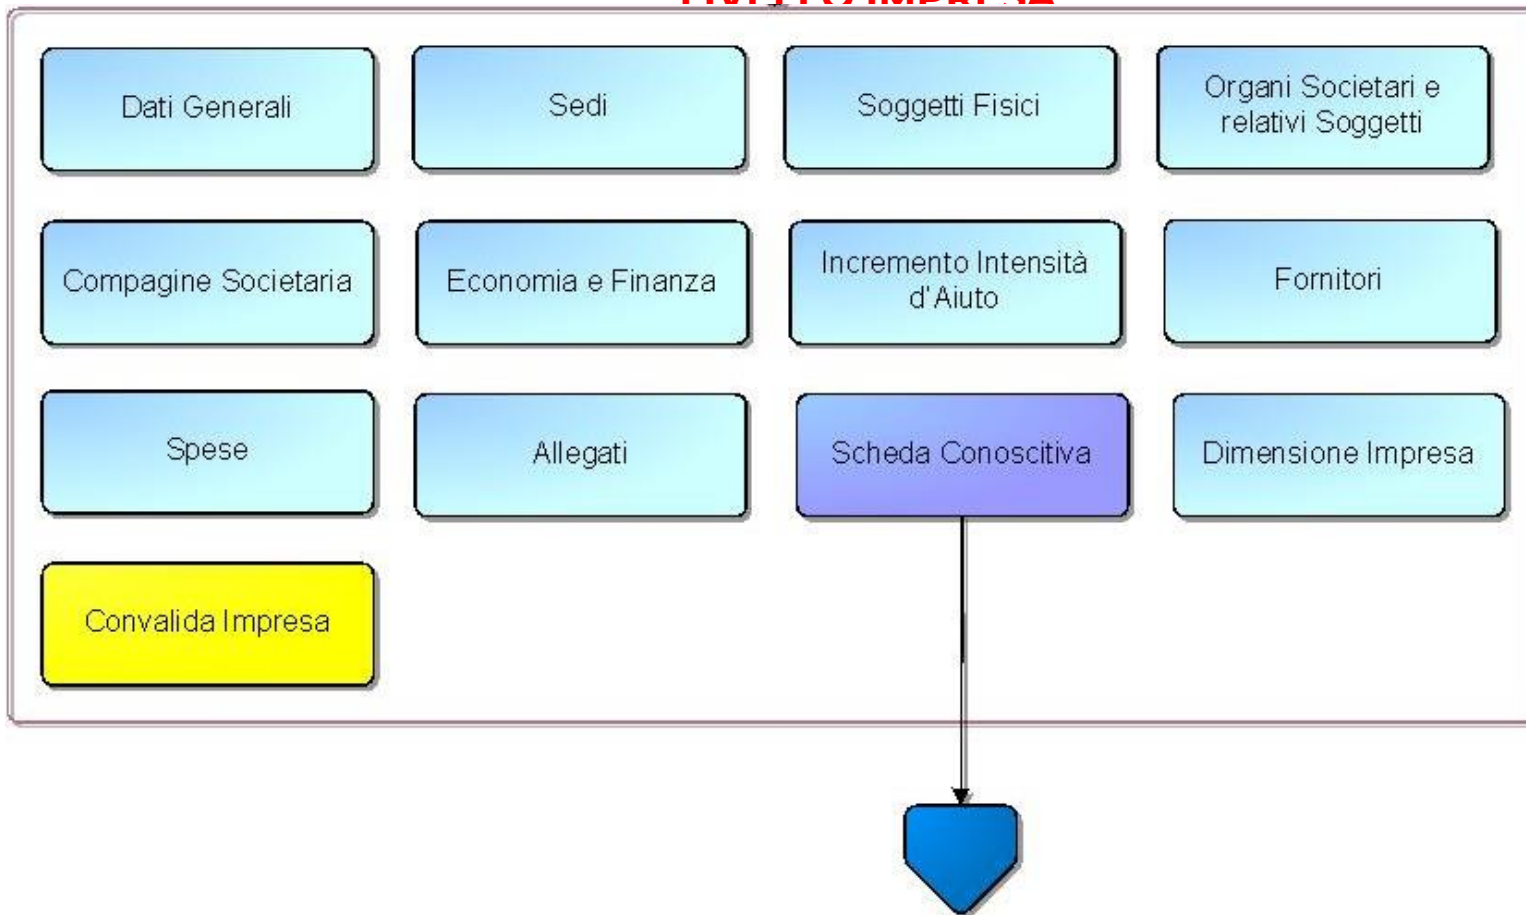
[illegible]

Dati Generali

Sedi

Soggetti Fisici

Organi Societari e relativi Soggetti

Compagine Societaria

Economia e Finanza

Incremento Intensità d'Aiuto

Fornitori

Spese

Allegati

Scheda Conoscitiva

Dimensione Impresa

Convalida Impresa